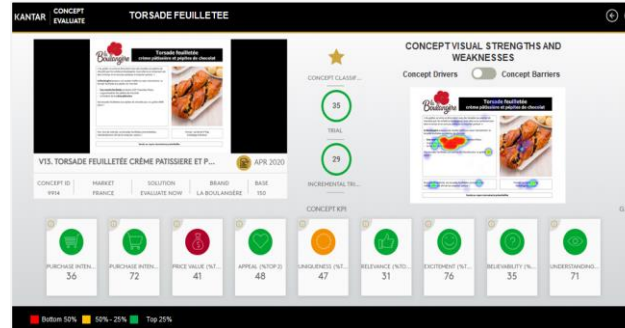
KANTAR CONCEPT EVALUATE TORSADE FEUILLETEE

Torsade feuilletée crème pâtissière et pépites de chocolat

V13. TORSADE FEUILLETÉE CRÈME PATISSIERE ET P...

APR 2020

| CONCEPT ID | MARKET | SOLUTION | BRAND | BASE |
|---|---|---|---|---|
| 9914 | FRANCE | EVALUATE NOW | LA BOULANGERE | 150 |

CONCEPT CLASSIF...

35
TRIAL

29
INCREMENTAL TRI...

CONCEPT VISUAL STRENGTHS AND WEAKNESSES

Concept Drivers Concept Barriers

Torsade feuilletée crème pâtissière et pépites de chocolat

CONCEPT KPI

PURCHASE INTEN... 36
PURCHASE INTEN... 72
PRICE VALUE (%T... 41
APPEAL (%TOP2) 48
UNIQUENESS (%T... 47
RELEVANCE (%TO... 31
EXCITEMENT (%T... 76
BELIEVABILITY (%... 35
UNDERSTANDIN... 71

Bottom 50% 50% - 25% Top 25%